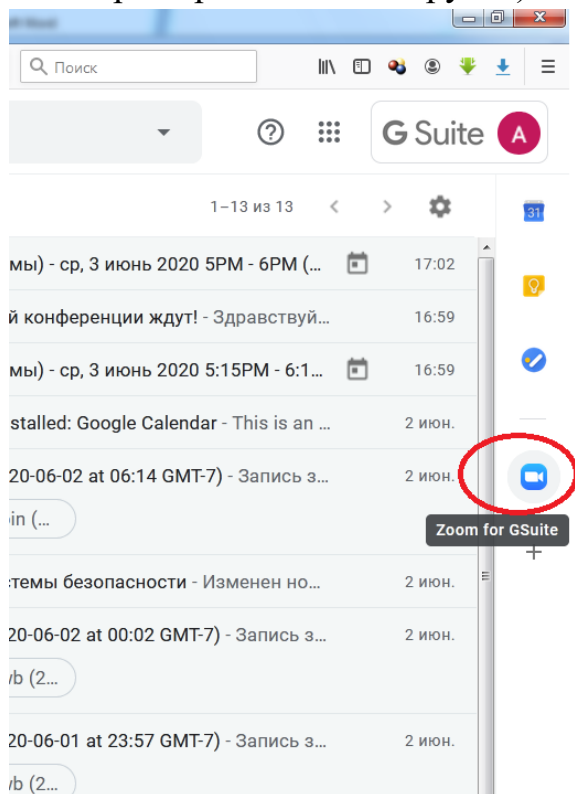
Поиск

G Suite A

1–13 из 13

мы) - ср, 3 июнь 2020 5PM - 6PM (... 17:02

й конференции ждут! - Здравствуй... 16:59

мы) - ср, 3 июнь 2020 5:15PM - 6:1... 16:59

stalled: Google Calendar - This is an ... 2 июн.

20-06-02 at 06:14 GMT-7) - Запись з... 2 июн.

in (...

темы безопасности - Изменен но... 2 июн.

20-06-02 at 00:02 GMT-7) - Запись з... 2 июн.

wb (2...

20-06-01 at 23:57 GMT-7) - Запись з... 2 июн.

wb (2...

31

Zoom for GSuite

+